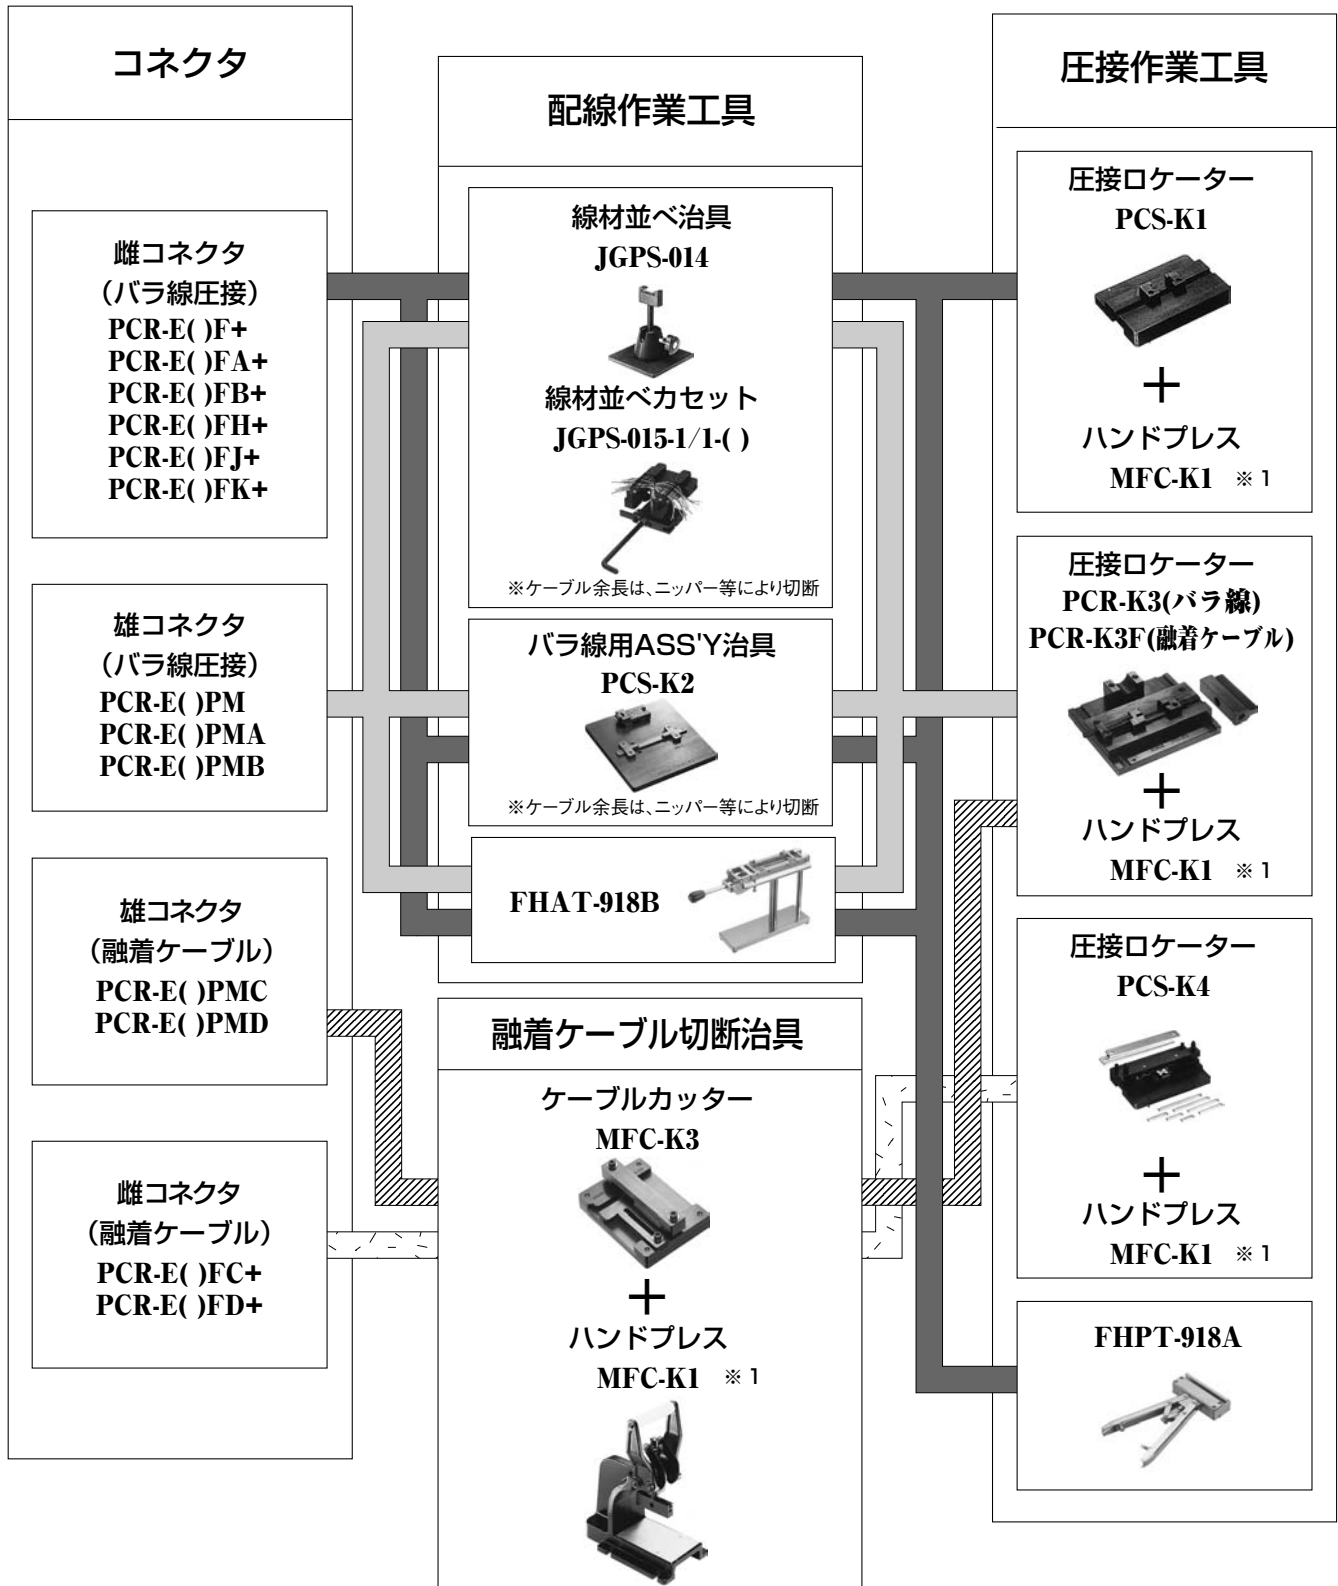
コネクタ

雌コネクタ
(バラ線圧接)
PCR-E( )F+
PCR-E( )FA+
PCR-E( )FB+
PCR-E( )FH+
PCR-E( )FJ+
PCR-E( )FK+

雄コネクタ
(バラ線圧接)
PCR-E( )PM
PCR-E( )PMA
PCR-E( )PMB

雄コネクタ
(融着ケーブル)
PCR-E( )PMC
PCR-E( )PMD

雌コネクタ
(融着ケーブル)
PCR-E( )FC+
PCR-E( )FD+

配線作業工具

線材並べ治具
JGPS-014

線材並べカセット
JGPS-015-1/1-( )

※ケーブル余長は、ニッパー等により切断

バラ線用ASS'Y治具
PCS-K2

※ケーブル余長は、ニッパー等により切断

FHAT-918B

融着ケーブル切断治具

ケーブルカッター
MFC-K3
+
ハンドプレス
MFC-K1 ※1

圧接作業工具

圧接ロケーター
PCS-K1
+
ハンドプレス
MFC-K1 ※1

圧接ロケーター
PCR-K3(バラ線)
PCR-K3F(融着ケーブル)
+
ハンドプレス
MFC-K1 ※1

圧接ロケーター
PCS-K4
+
ハンドプレス
MFC-K1 ※1

FHPT-918A